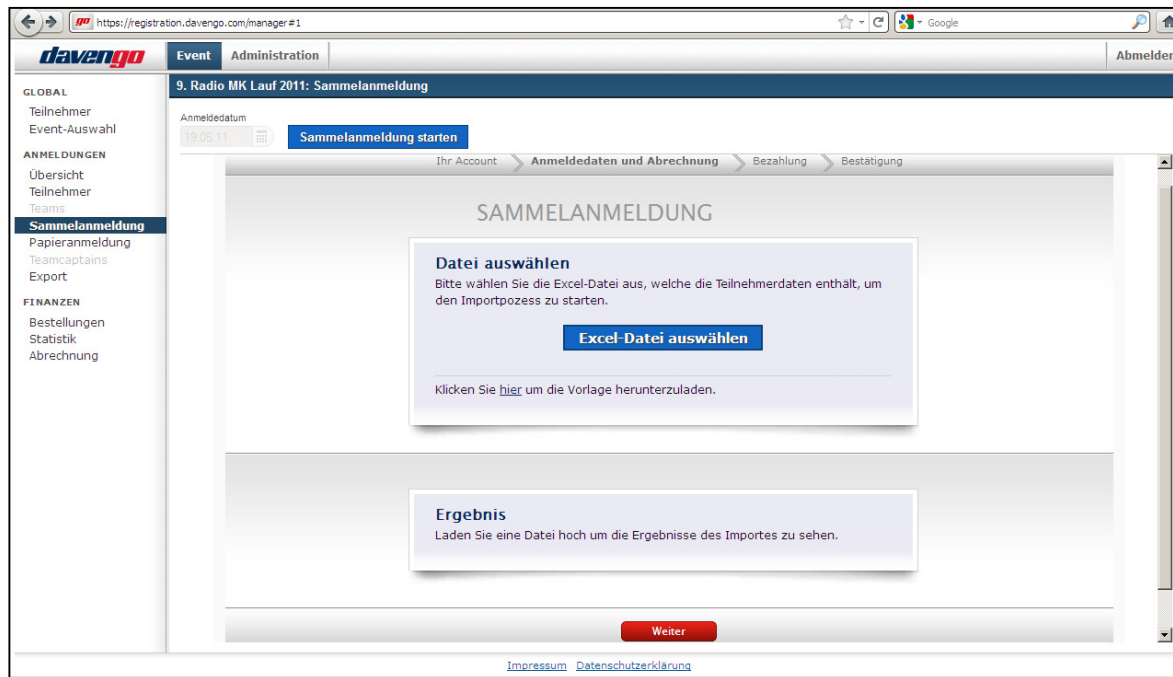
https://registration.davengo.com/manager#1

Google

davengo

Event Administration

Abmelden

GLOBAL
Teilnehmer
Event-Auswahl

ANMELDUNGEN
Übersicht
Teilnehmer
Teams
Sammelanmeldung
Papieranmeldung
Teamcaptains
Export

FINANZEN
Bestellungen
Statistik
Abrechnung

9. Radio MK Lauf 2011: Sammelanmeldung

Anmeldedatum
19.05.11

Sammelanmeldung starten

Ihr Account Anmeldedaten und Abrechnung Bezahlung Bestätigung

SAMMELANMELDUNG

Datei auswählen
Bitte wählen Sie die Excel-Datei aus, welche die Teilnehmerdaten enthält, um den Importpozess zu starten.

Excel-Datei auswählen

Klicken Sie hier um die Vorlage herunterzuladen.

Ergebnis
Laden Sie eine Datei hoch um die Ergebnisse des Importes zu sehen.

Weiter

Impressum Datenschutzerklärung